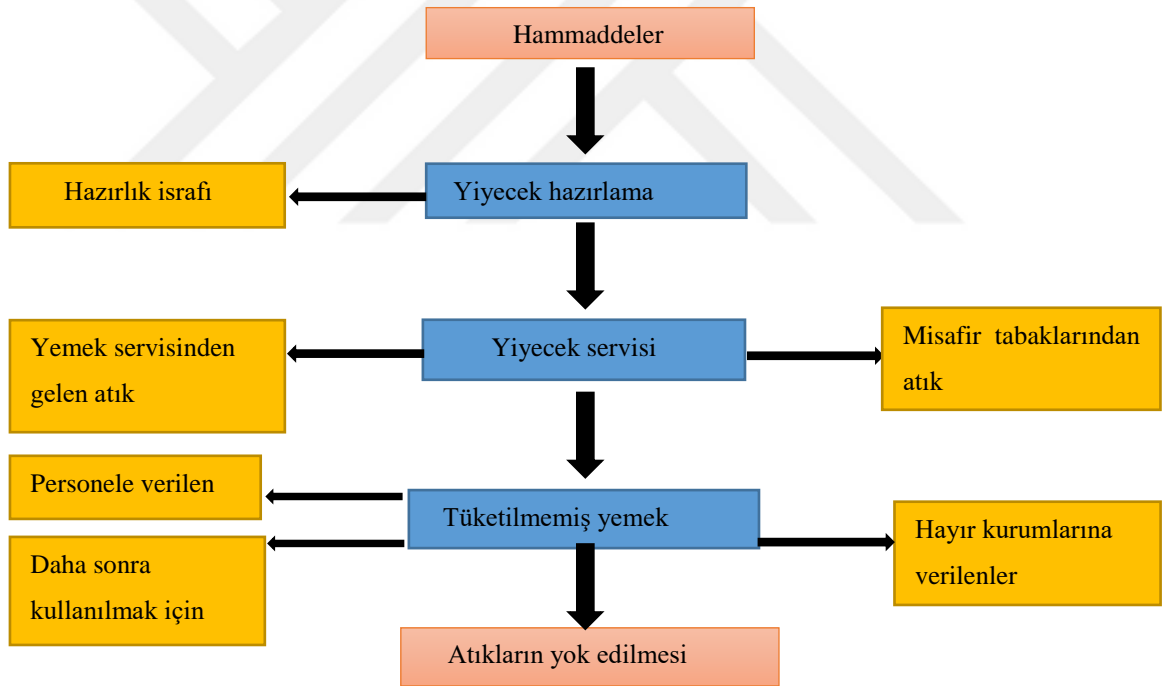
Hammaddeler

Hazırlık israfı

Yiyecek hazırlama

Yemek servisinden gelen atık

Yiyecek servisi

Misafir tabaklarından atık

Personele verilen

Tüketilmemiş yemek

Daha sonra kullanılmak için

Hayır kurumlarına verilenler

Atıkların yok edilmesi